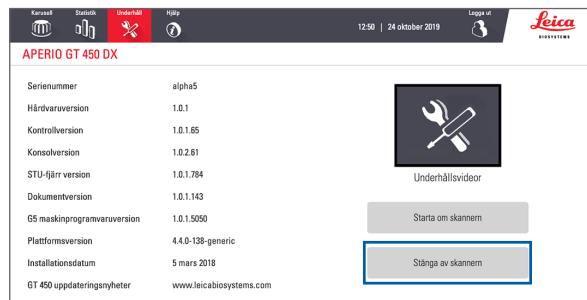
Karusell Statistik Underhåll Hjälp

12:50 | 24 oktober 2019

Logga ut

Leica BIOSYSTEMS

APERIO GT 450 DX

| | |
|---|---|
| Serienummer | alpha5 |
| Hårdvaruversion | 1.0.1 |
| Kontrollversion | 1.0.1.65 |
| Konsolversion | 1.0.2.61 |
| STU-fjärr version | 1.0.1.784 |
| Dokumentversion | 1.0.1.143 |
| G5 maskinprogramvaruversion | 1.0.1.5050 |
| Plattformsversion | 4.4.0-138-generic |
| Installationsdatum | 5 mars 2018 |
| GT 450 uppdateringsnyheter | www.leicabiosystems.com |

Underhållsvideor

Starta om skannern

Stänga av skannern